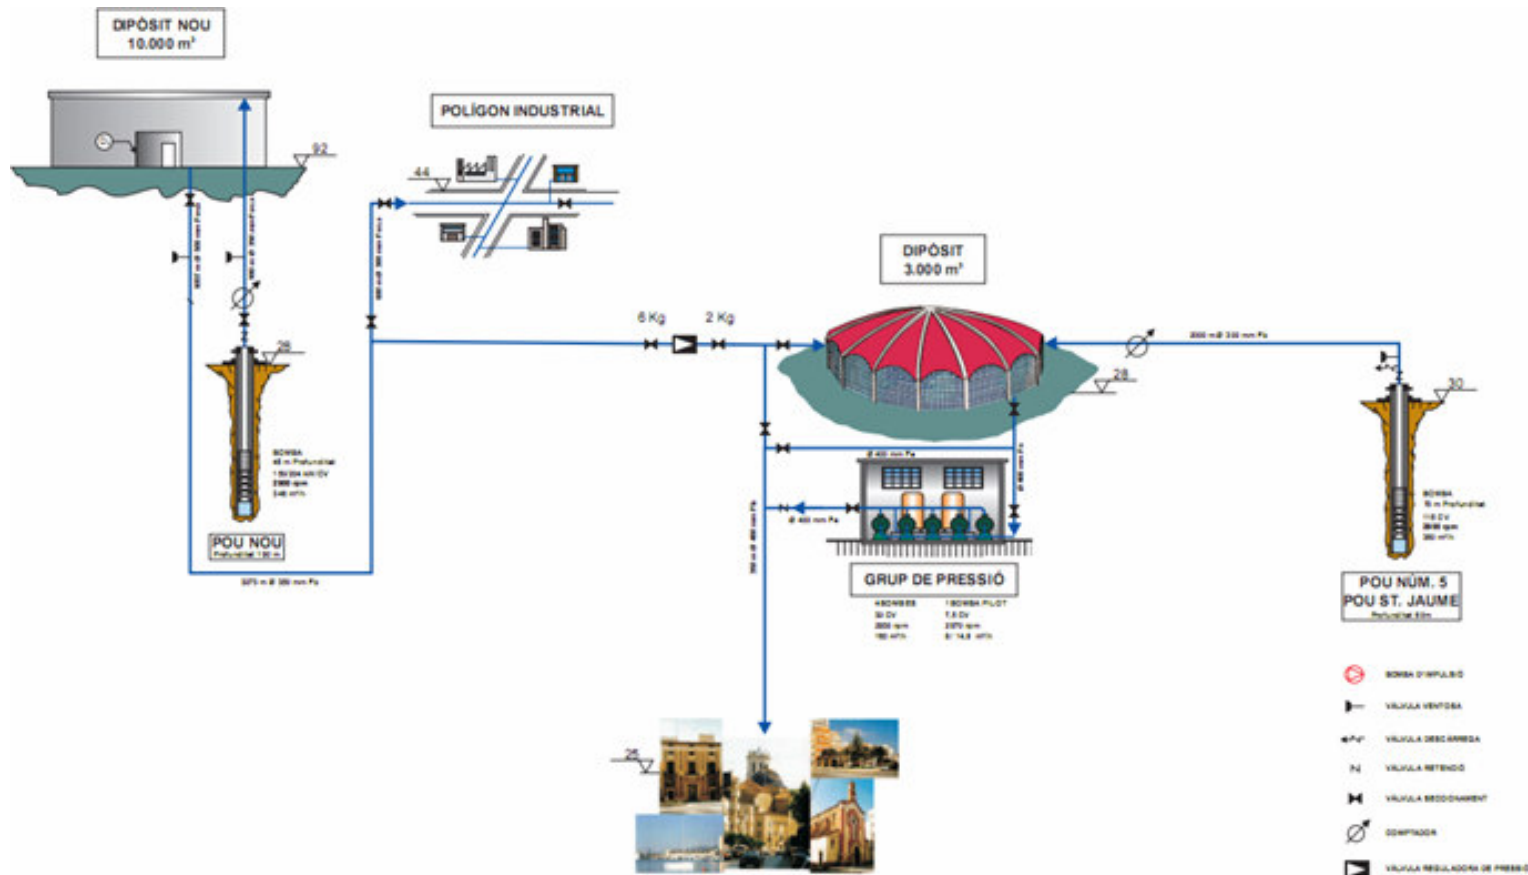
DIPÒSIT NOU
10.000 m³

92

POLÍGON INDUSTRIAL

44

DIPÒSIT
3.000 m³

6 Kg

2 Kg

28

26

BOMBA
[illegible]

POU NOU
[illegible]

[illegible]

GRUP DE PRESSIÓ

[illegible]

30

BOMBA
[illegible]

POU NÚM. 5
POU ST. JAUME
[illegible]

26

BOMBA D'IMPULSIÓ
VÀLVULA VENTOSA
VÀLVULA DESCÀRREGA
VÀLVULA RETENCIÓ
VÀLVULA SECCIONAMENT
COMPTADOR
VÀLVULA REGULADORA DE PRESSIÓ